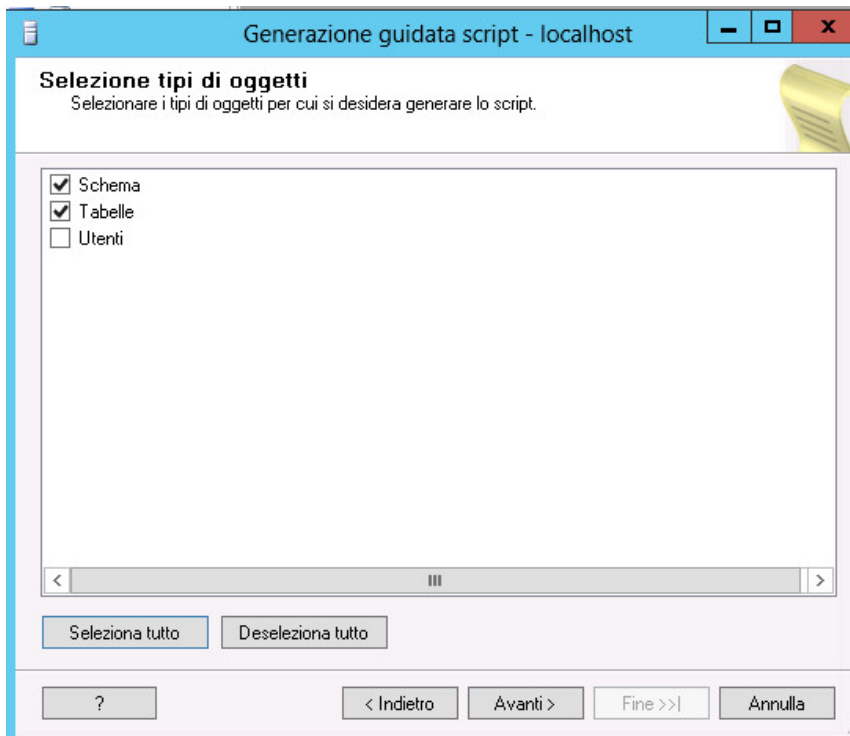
Generazione guidata script - localhost

Selezione tipi di oggetti
Selezionare i tipi di oggetti per cui si desidera generare lo script.

Schema
Tabelle
Utenti

Seleziona tutto
Deseleziona tutto

?
< Indietro
Avanti >
Fine >>|
Annulla